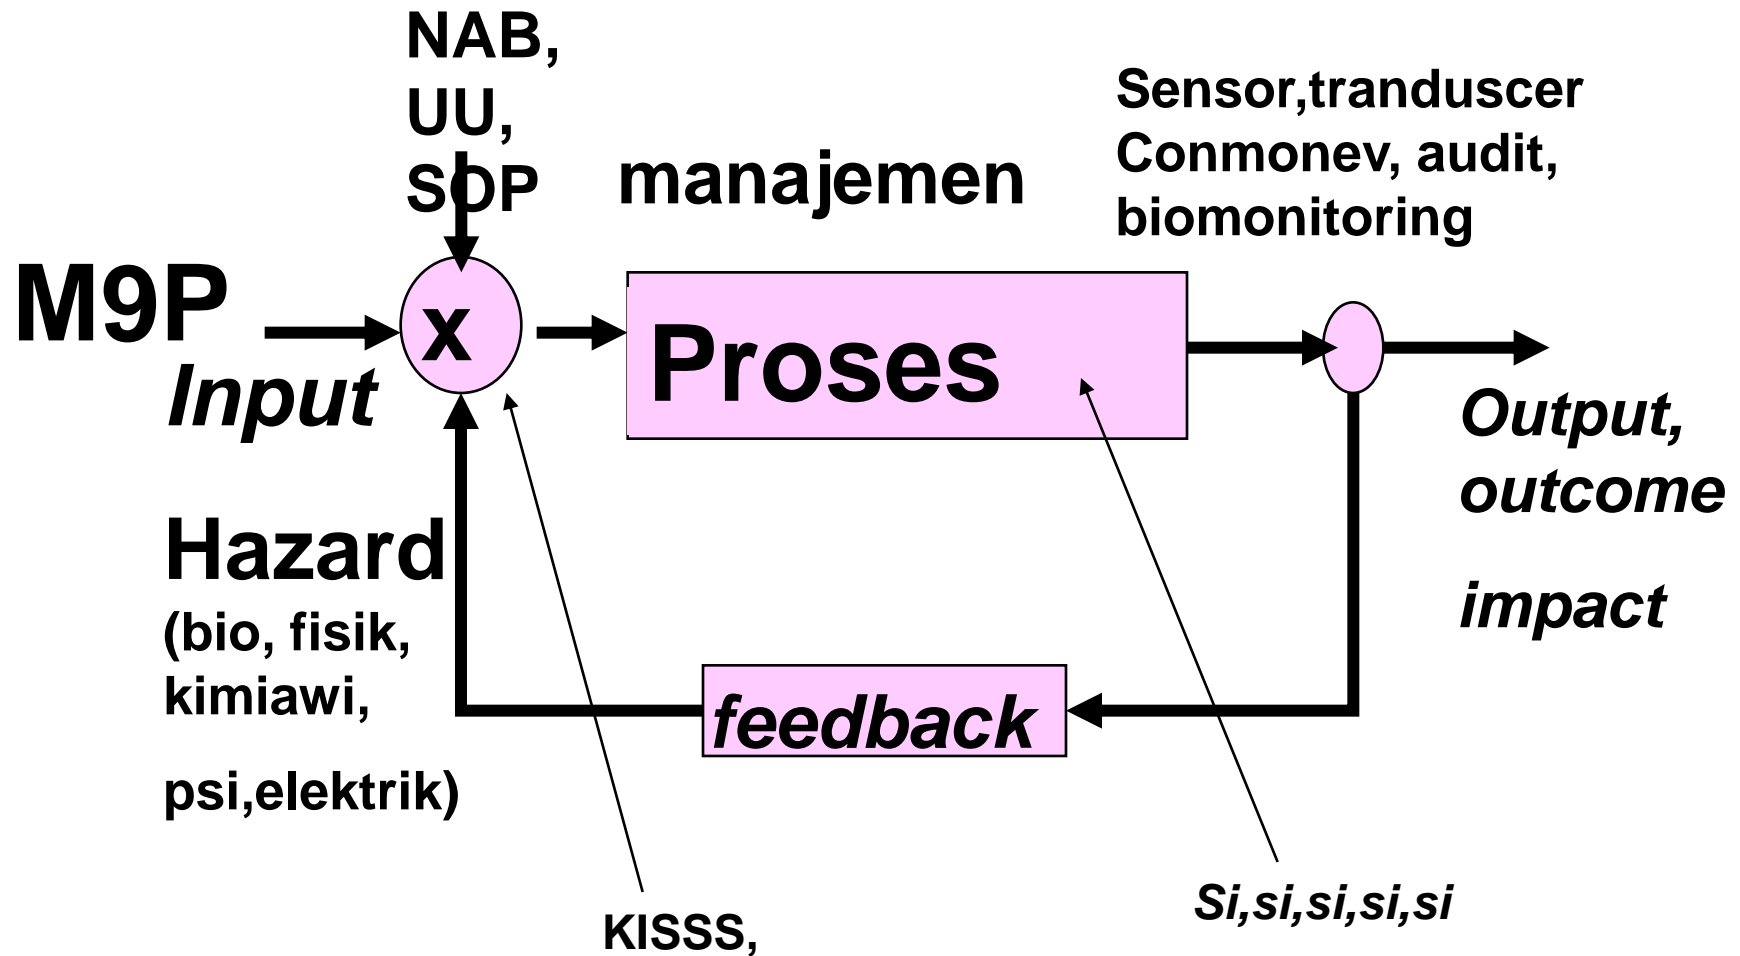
NAB,
UU,
SOP

manajemen

Sensor,tranduscer
Conmonev, audit,
biomonitoring

M9P

Input

x

Proses

Output,
outcome

impact

Hazard
(bio, fisik,
kimiawi,

psi,elektrik)

feedback

KISSS,

Si,si,si,si,si